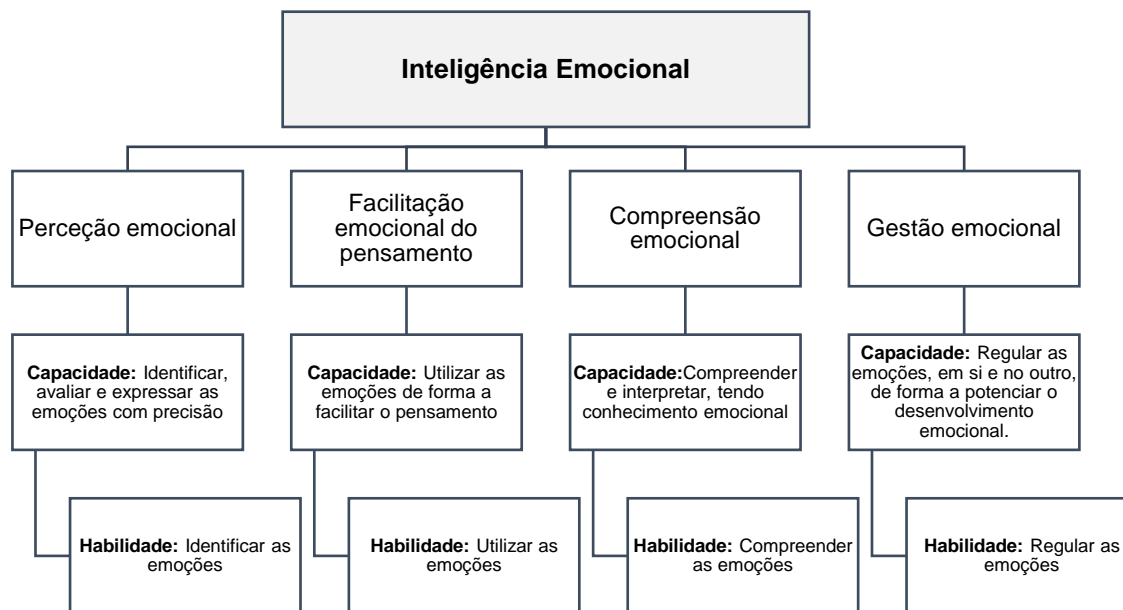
Inteligência Emocional

Perceção emocional

Capacidade: Identificar, avaliar e expressar as emoções com precisão

Habilidade: Identificar as emoções

Facilitação emocional do pensamento

Capacidade: Utilizar as emoções de forma a facilitar o pensamento

Habilidade: Utilizar as emoções

Compreensão emocional

Capacidade:Compreender e interpretar, tendo conhecimento emocional

Habilidade: Compreender as emoções

Gestão emocional

Capacidade: Regular as emoções, em si e no outro, de forma a potenciar o desenvolvimento emocional.

Habilidade: Regular as emoções